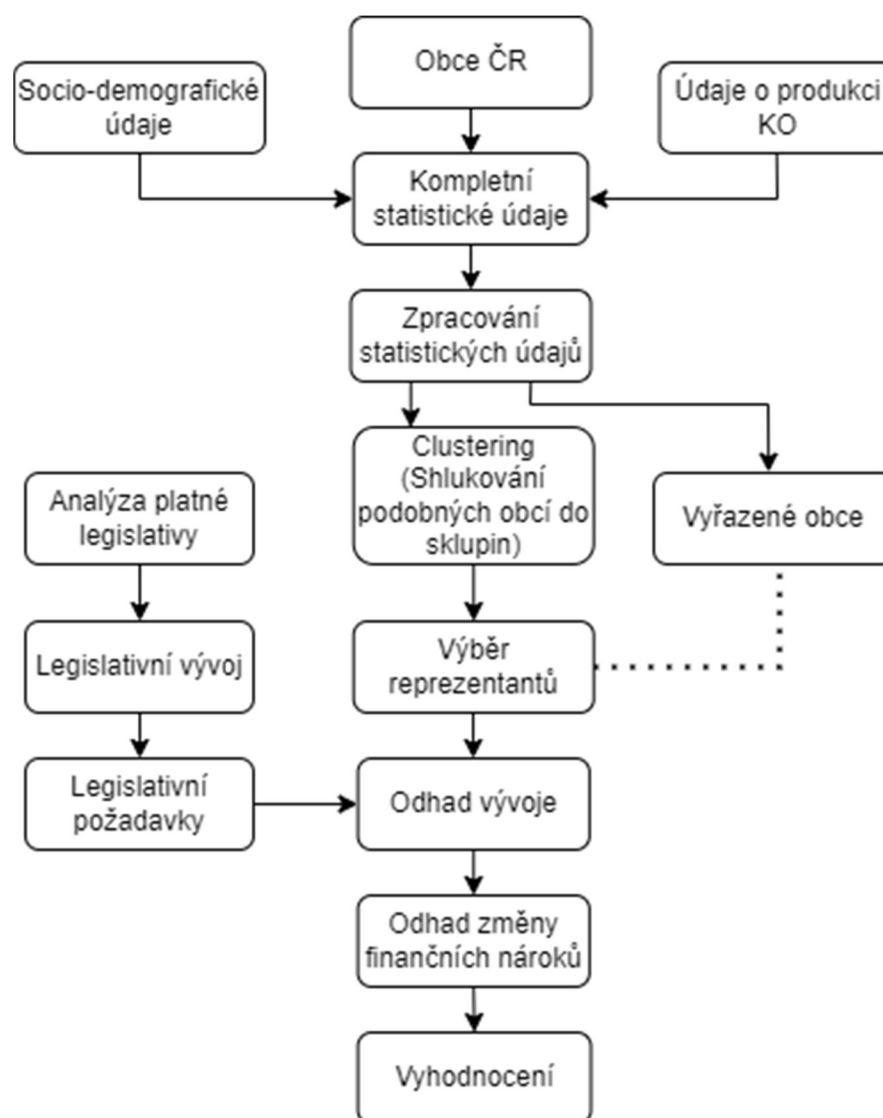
Obce ČR

Socio-demografické údaje

Údaje o produkci KO

Kompletní statistické údaje

Zpracování statistických údajů

Clustering (Shlukování podobných obcí do sklupin)

Vyřazené obce

Analýza platné legislativy

Legislativní vývoj

Výběr reprezentantů

Legislativní požadavky

Odhad vývoje

Odhad změny finančních nároků

Vyhodnocení